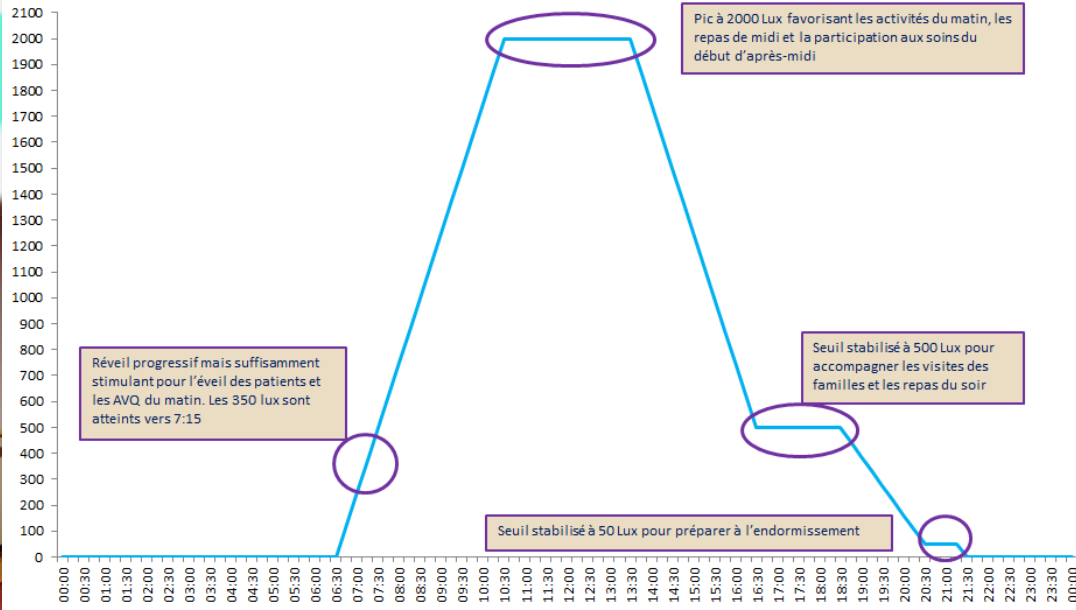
2100
2000
1900
1800
1700
1600
1500
1400
1300
1200
1100
1000
900
800
700
600
500
400
300
200
100
0

Pic à 2000 Lux favorisant les activités du matin, les repas de midi et la participation aux soins du début d'après-midi

Réveil progressif mais suffisamment stimulant pour l'éveil des patients et les AVQ du matin. Les 350 lux sont atteints vers 7:15

Seuil stabilisé à 500 Lux pour accompagner les visites des familles et les repas du soir

Seuil stabilisé à 50 Lux pour préparer à l'endormissement

00:00 00:30 01:00 01:30 02:00 02:30 03:00 03:30 04:00 04:30 05:00 05:30 06:00 06:30 07:00 07:30 08:00 08:30 09:00 09:30 10:00 10:30 11:00 11:30 12:00 12:30 13:00 13:30 14:00 14:30 15:00 15:30 16:00 16:30 17:00 17:30 18:00 18:30 19:00 19:30 20:00 20:30 21:00 21:30 22:00 22:30 23:00 23:30 00:00